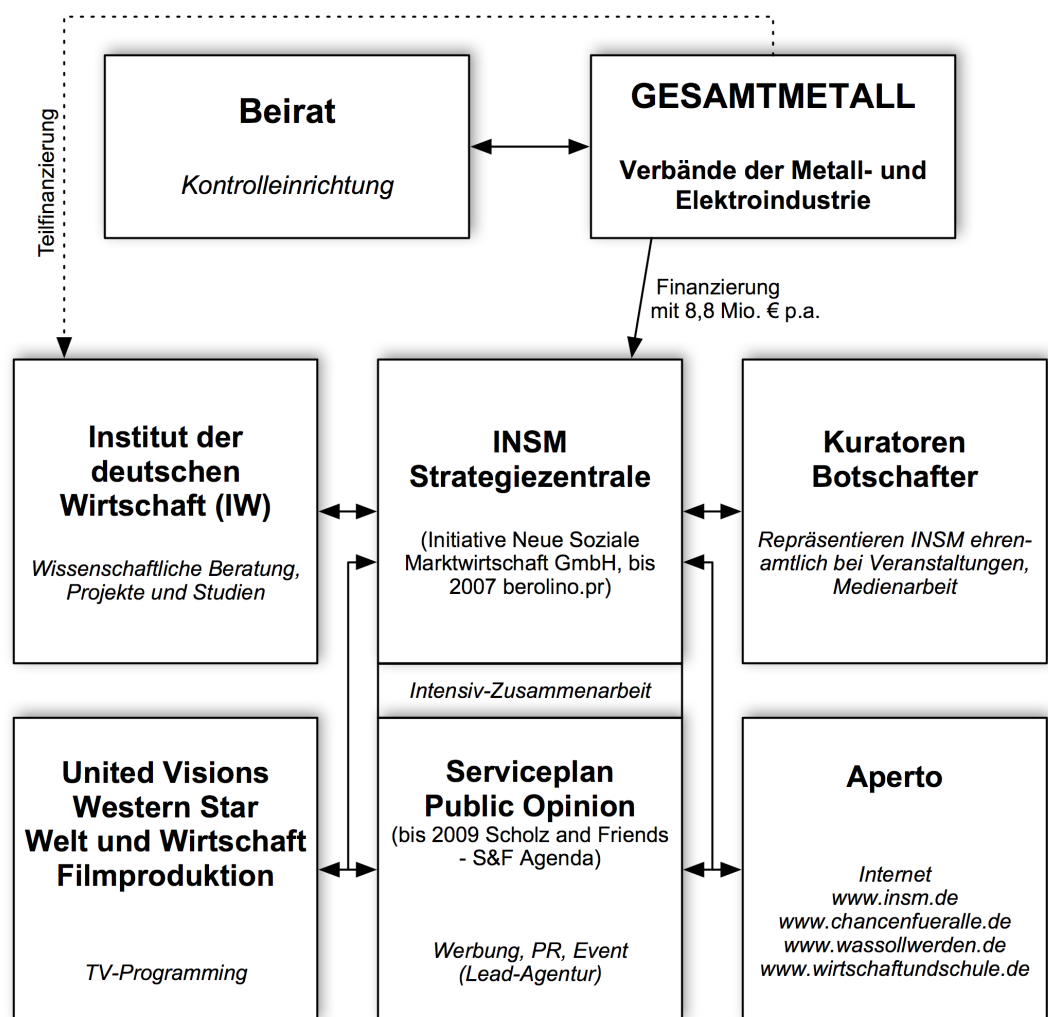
Teilfinanzierung

Beirat

Kontrolleinrichtung

GESAMTMETALL

Verbände der Metall- und Elektroindustrie

Finanzierung mit 8,8 Mio. € p.a.

Institut der deutschen Wirtschaft (IW)

Wissenschaftliche Beratung, Projekte und Studien

INSM Strategiezentrale

(Initiative Neue Soziale Marktwirtschaft GmbH, bis 2007 berolino.pr)

Kuratoren Botschafter

Repräsentieren INSM ehrenamtlich bei Veranstaltungen, Medienarbeit

Intensiv-Zusammenarbeit

United Visions Western Star Welt und Wirtschaft Filmproduktion

TV-Programming

Serviceplan Public Opinion

(bis 2009 Scholz and Friends - S&F Agenda)

Werbung, PR, Event (Lead-Agentur)

Aperto

Internet
www.insm.de
www.chancenfueralle.de
www.wassollwerden.de
www.wirtschaftundschule.de